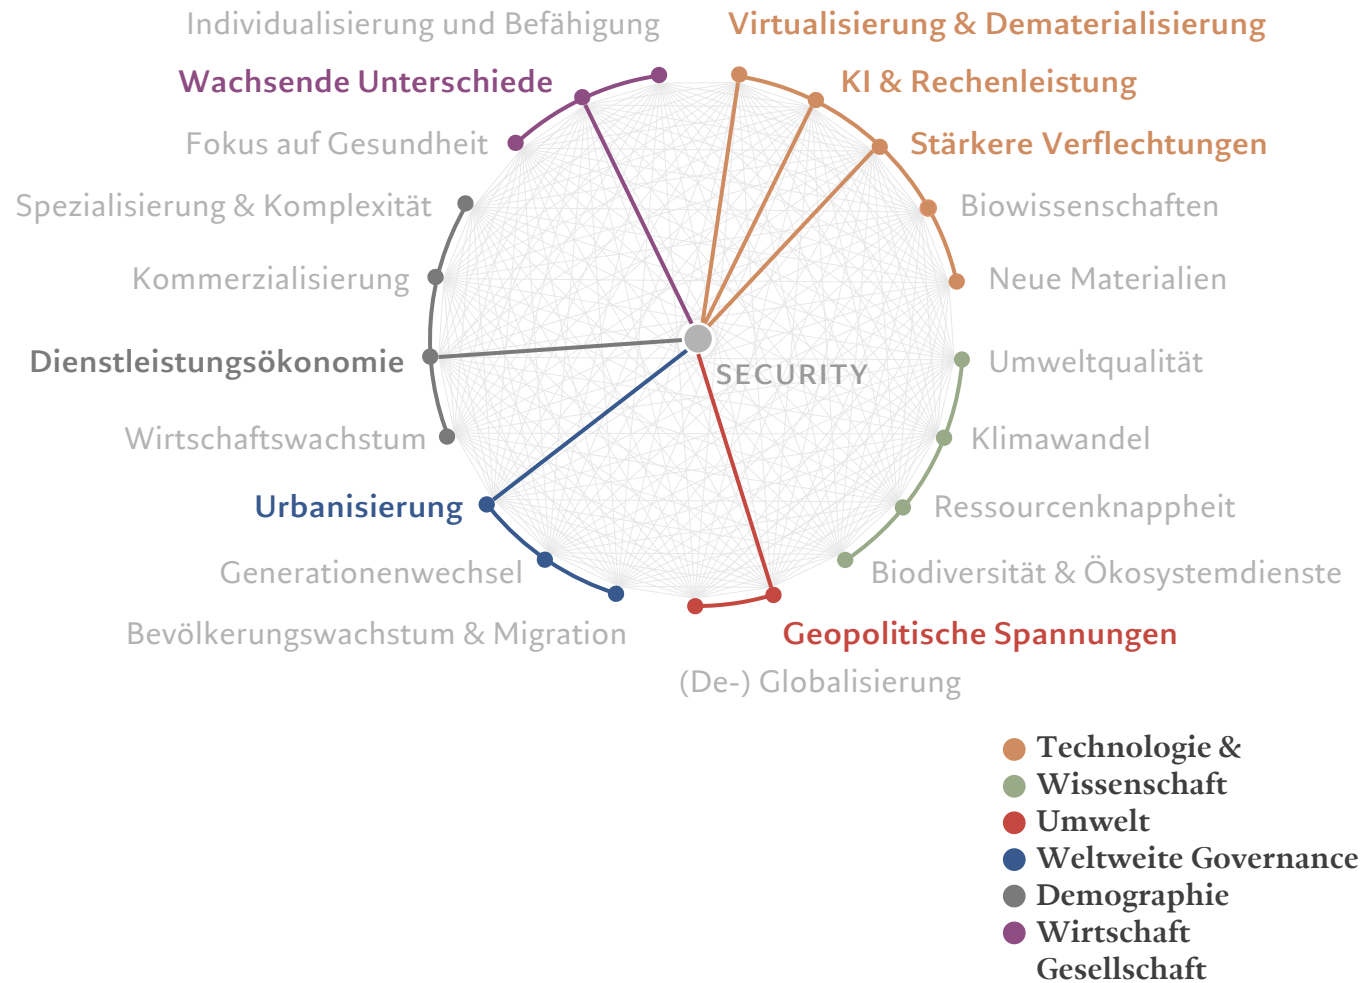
Individualisierung und Befähigung
Virtualisierung & Dematerialisierung
Wachsende Unterschiede
KI & Rechenleistung
Fokus auf Gesundheit
Stärkere Verflechtungen
Spezialisierung & Komplexität
Biowissenschaften
Kommerzialisierung
Neue Materialien
Dienstleistungsökonomie
Umweltqualität
SECURITY
Wirtschaftswachstum
Klimawandel
Urbanisierung
Ressourcenknappheit
Generationenwechsel
Biodiversität & Ökosystemdienste
Bevölkerungswachstum & Migration
Geopolitische Spannungen
(De-) Globalisierung

Technologie &
Wissenschaft
Umwelt
Weltweite Governance
Demographie
Wirtschaft
Gesellschaft